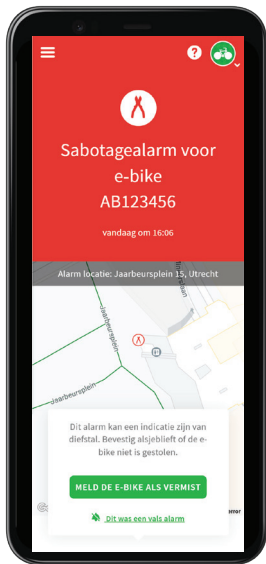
Sabotagealarm voor e-bike AB123456

vandaag om 16:06

Alarm locatie: Jaarbeursplein 15, Utrecht

Jaarbeursplein

Jaarbeursplein

Dit alarm kan een indicatie zijn van diefstal. Bevestig alsjeblieft of de e-bike niet is gestolen.

MELD DE E-BIKE ALS VERMIST

Dit was een vals alarm